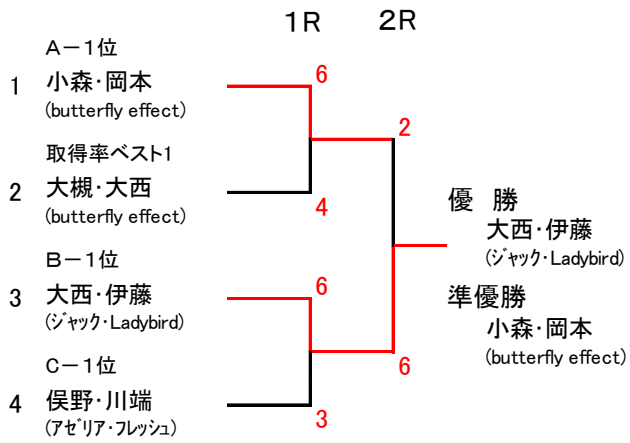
1R　2R

A－1位
1　小森・岡本
(butterfly effect)

取得率ベスト1
2　大槻・大西
(butterfly effect)

B－1位
3　大西・伊藤
(ジャック・Ladybird)

C－1位
4　俣野・川端
(アゼリア・フレッシュ)

6
4
6
3
2
6

優　勝
大西・伊藤
(ジャック・Ladybird)

準優勝
小森・岡本
(butterfly effect)